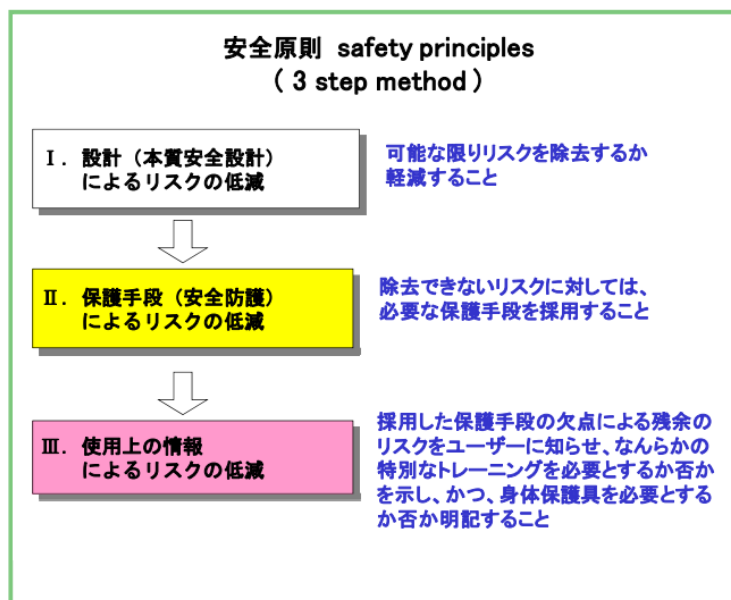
安全原則 safety principles
( 3 step method )

Ⅰ. 設計（本質安全設計）によるリスクの低減

可能な限りリスクを除去するか軽減すること

Ⅱ. 保護手段（安全防護）によるリスクの低減

除去できないリスクに対しては、必要な保護手段を採用すること

Ⅲ. 使用上の情報によるリスクの低減

採用した保護手段の欠点による残余のリスクをユーザーに知らせ、なんらかの特別なトレーニングを必要とするか否かを示し、かつ、身体保護具を必要とするか否か明記すること